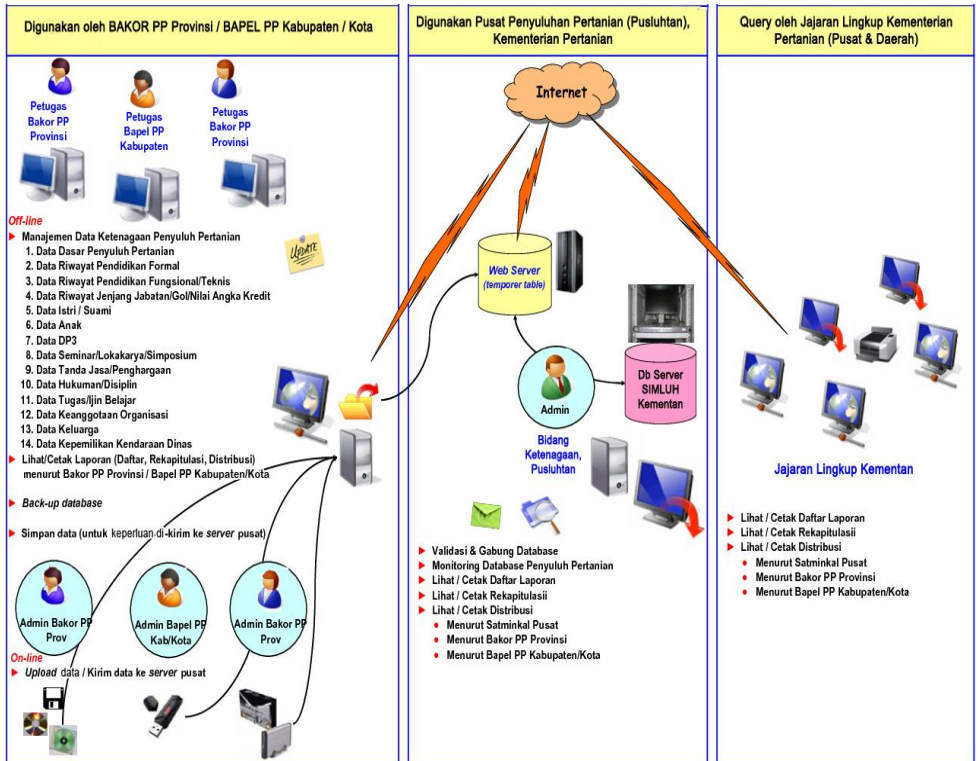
Digunakan oleh BAKOR PP Provinsi / BAPEL PP Kabupaten / Kota

Petugas Bakor PP Provinsi

Petugas Bapel PP Kabupaten

Petugas Bakor PP Provinsi

Off-line

Manajemen Data Ketenagaan Penyuluh Pertanian
1. Data Dasar Penyuluh Pertanian
2. Data Riwayat Pendidikan Formal
3. Data Riwayat Pendidikan Fungsional/Teknis
4. Data Riwayat Jenjang Jabatan/Gol/Nilai Angka Kredit
5. Data Istri / Suami
6. Data Anak
7. Data DP3
8. Data Seminar/Lokakarya/Simposium
9. Data Tanda Jasa/Penghargaan
10. Data Hukuman/Disiplin
11. Data Tugas/Ijin Belajar
12. Data Keanggotaan Organisasi
13. Data Keluarga
14. Data Kepemilikan Kendaraan Dinas

UPDATE

Lihat/Cetak Laporan (Daftar, Rekapitulasi, Distribusi) menurut Bakor PP Provinsi / Bapel PP Kabupaten/Kota

Back-up database

Simpan data (untuk keperluan di-kirim ke server pusat)

Admin Bakor PP Prov

Admin Bapel PP Kab/Kota

Admin Bakor PP Prov

On-line

Upload data / Kirim data ke server pusat

Digunakan Pusat Penyuluhan Pertanian (Pusluhtan), Kementerian Pertanian

Internet

Web Server (temporer table)

Db Server SIMLUH Kementan

Admin

Bidang Ketenagaan, Pusluhtan

Validasi & Gabung Database
Monitoring Database Penyuluh Pertanian
Lihat / Cetak Daftar Laporan
Lihat / Cetak Rekapitulasii
Lihat / Cetak Distribusi
Menurut Satminkal Pusat
Menurut Bakor PP Provinsi
Menurut Bapel PP Kabupaten/Kota

Query oleh Jajaran Lingkup Kementerian Pertanian (Pusat & Daerah)

Jajaran Lingkup Kementan

Lihat / Cetak Daftar Laporan
Lihat / Cetak Rekapitulasii
Lihat / Cetak Distribusi
Menurut Satminkal Pusat
Menurut Bakor PP Provinsi
Menurut Bapel PP Kabupaten/Kota